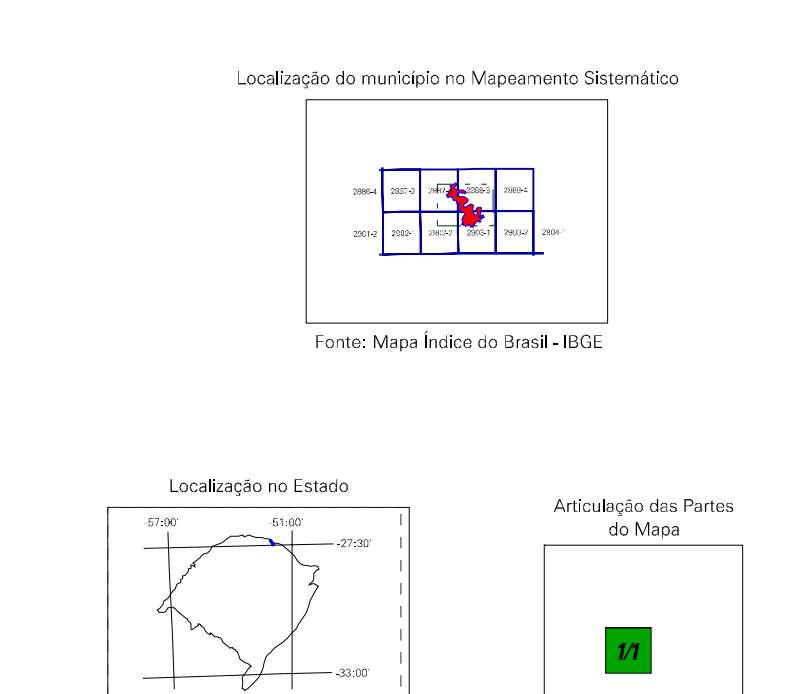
Localização do município no Mapeamento Sistemático

2886-4
2887-3
2887-4
2888-3
2889-4
2901-2
2902-1
2902-2
2903-1
2903-2
2904-1

Fonte: Mapa Índice do Brasil - IBGE

Localização no Estado

-57:00'
-51:00'
-27:30'
-33:00'

Articulação das Partes do Mapa

1/1